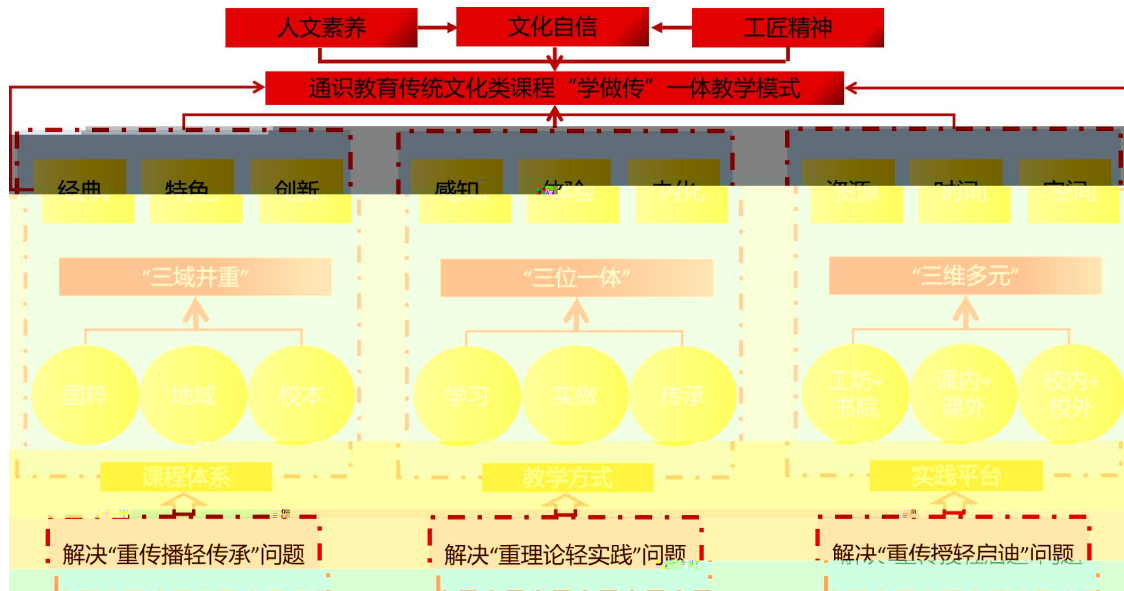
人文素养
文化自信
工匠精神
通识教育传统文化类课程“学做传”一体教学模式
经典
特色
创新
感知
体验
内化
资源
时间
空间
“三域并重”
“三位一体”
“三维多元”
国粹
地域
校本
学习
实做
传承
工坊+书院
课内+课外
校内+校外
课程体系
教学方式
实践平台
解决“重传播轻传承”问题
解决“重理论轻实践”问题
解决“重传授轻启迪”问题